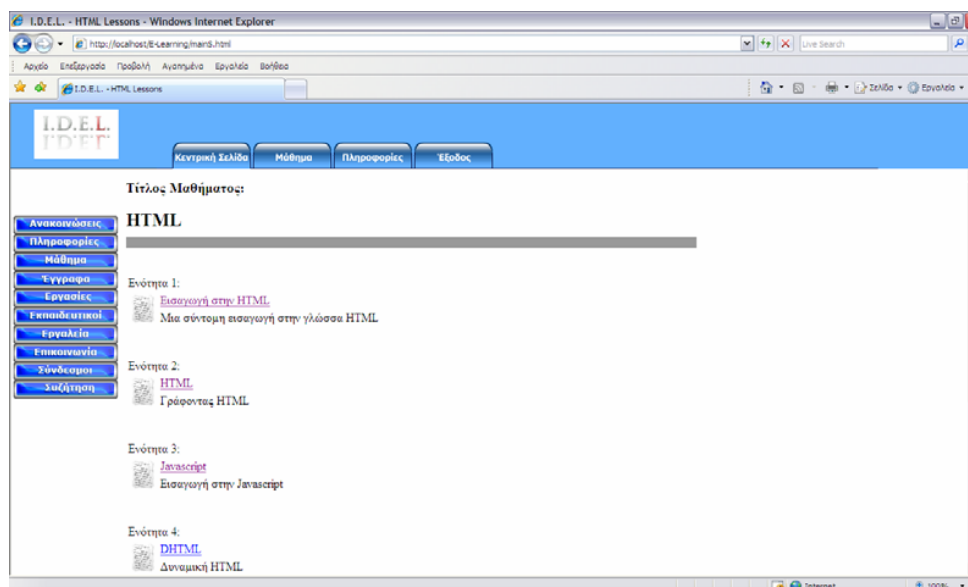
I.D.E.L. - HTML Lessons - Windows Internet Explorer

http://localhost/E-Learning/main5.html

Live Search

Αρχείο Επεξεργασία Προβολή Αγαπημένα Εργαλεία Βοήθεια

I.D.E.L. - HTML Lessons

Σελίδα Εργαλεία

I.D.E.L.

Κεντρική Σελίδα Μάθημα Πληροφορίες Έξοδος

Ανακοινώσεις
Πληροφορίες
Μάθημα
Έγγραφα
Εργασίες
Εκπαιδευτικοί
Εργαλεία
Επικοινωνία
Σύνδεσμοι
Συζήτηση

Τίτλος Μαθήματος:

HTML

Ενότητα 1:
Εισαγωγή στην HTML
Μια σύντομη εισαγωγή στην γλώσσα HTML

Ενότητα 2:
HTML
Γράφοντας HTML

Ενότητα 3:
Javascript
Εισαγωγή στην Javascript

Ενότητα 4:
DHTML
Δυναμική HTML

Internet
100%